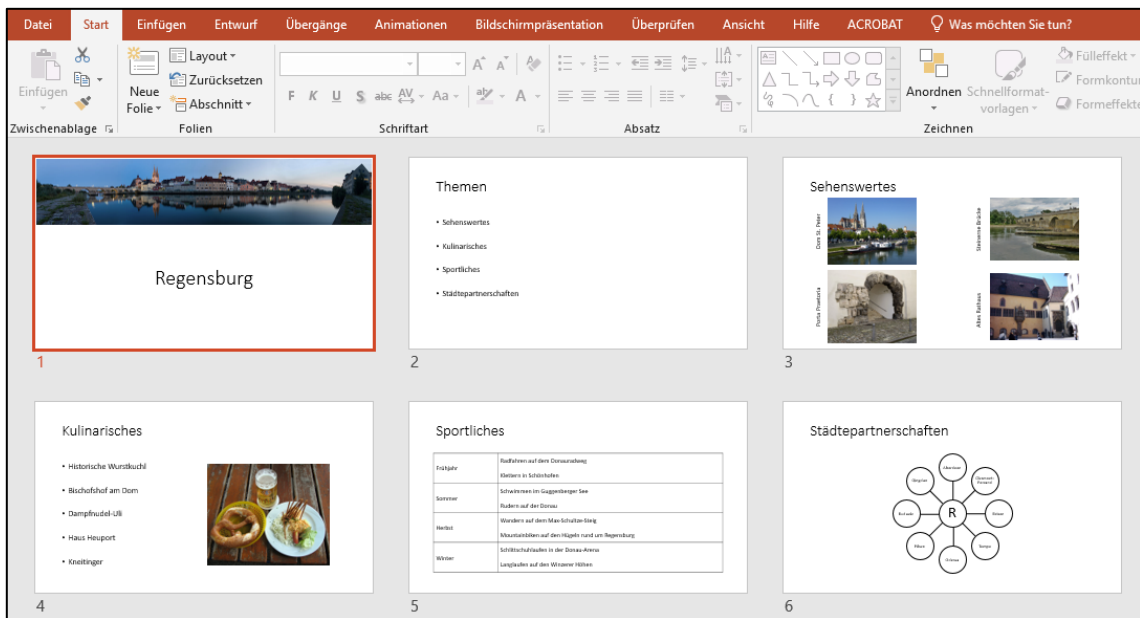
Datei Start Einfügen Entwurf Übergänge Animationen Bildschirmpräsentation Überprüfen Ansicht Hilfe ACROBAT Was möchten Sie tun?

Einfügen Neue Folie Layout Zurücksetzen Abschnitt Anordnen Schnellformatvorlagen Fülleffekt Formkontur Formeffekte

Zwischenablage Folien Schriftart Absatz Zeichnen

Regensburg

1

Themen

- Sehenswertes
- Kulinarisches
- Sportliches
- Städtepartnerschaften

2

Sehenswertes

Dom St. Peter

Steinerne Brücke

Porta Praetoria

Altes Rathaus

3

Kulinarisches

- Historische Wurstkuchl
- Bischofshof am Dom
- Dampfnudel-Uli
- Haus Heuport
- Kneitinger

4

Sportliches

| Frühjahr | Radfahren auf dem Donauradweg<br>Klettern in Schönhofen |
|---|---|
| Sommer | Schwimmen im Guggenberger See<br>Rudern auf der Donau |
| Herbst | Wandern auf dem Max-Schultze-Steig<br>Mountainbiken auf den Hügeln rund um Regensburg |
| Winter | Schlittschuhlaufen in der Donau-Arena<br>Langlaufen auf den Winzerer Höhen |

5

Städtepartnerschaften

R

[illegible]

6